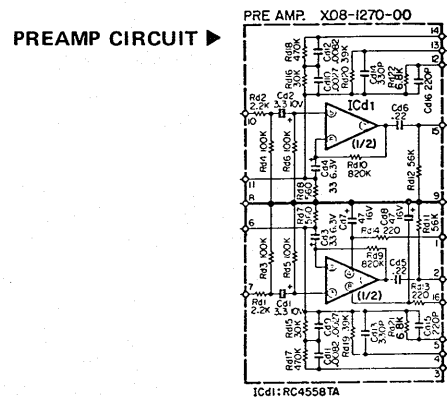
PREAMP CIRCUIT ▶

PRE AMP. X08-1270-00

Rd18 470K
Rd16 30K
Cd10 .0027
Cd12 .0082
Rd20 39K
Cd14 330P
Rd22 6.8K
Cd16 220P
Rd2 2.2K
Cd2 3.3 10V
ICd1
Cd6 .22
Rd4 100K
Rd6 100K
(1/2)
Rd10 820K
Cd4 33 6.3V
Rd12 56K
Rd8 5.6K
Rd7 5.6K
Cd3 33 6.3V
Cd7 47 16V
Rd14 220
Cd8 47 16V
Rd9 820K
Rd11 56K
Rd3 100K
Rd5 100K
Cd5 .22
Rd1 2.2K
Cd1 3.3 10V
(1/2)
Rd13 220
Rd15 30K
Cd9 .0027
Cd11 330P
Rd21 6.8K
Cd15 220P
Rd17 470K
Cd13 .0082
Rd19 39K

14
13
12
10
11
8
9
6
7
15
16
5
4
3
2
1

ICd1: RC4558TA